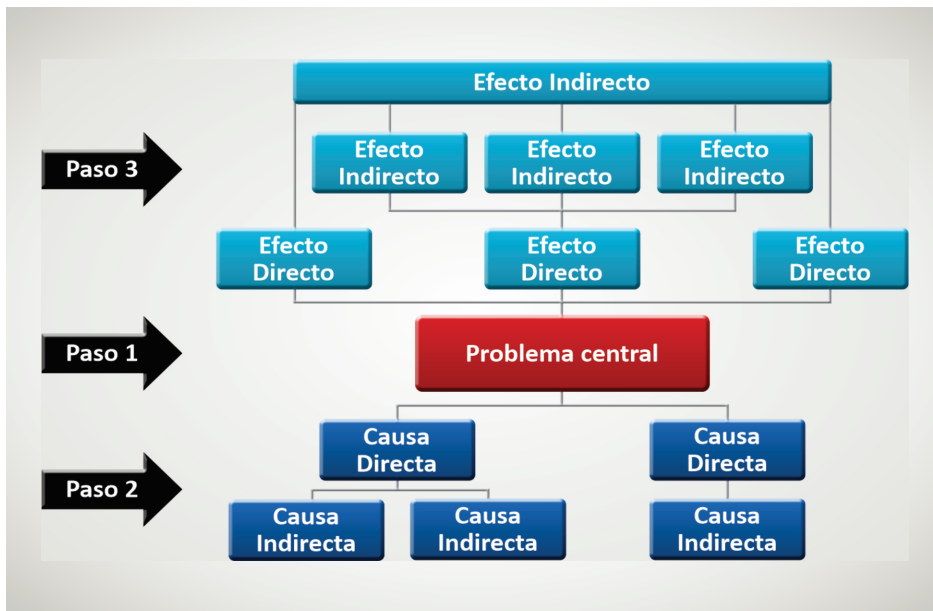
Efecto Indirecto

Paso 3

Efecto Indirecto

Efecto Indirecto

Efecto Indirecto

Efecto Directo

Efecto Directo

Efecto Directo

Paso 1

Problema central

Causa Directa

Causa Directa

Paso 2

Causa Indirecta

Causa Indirecta

Causa Indirecta